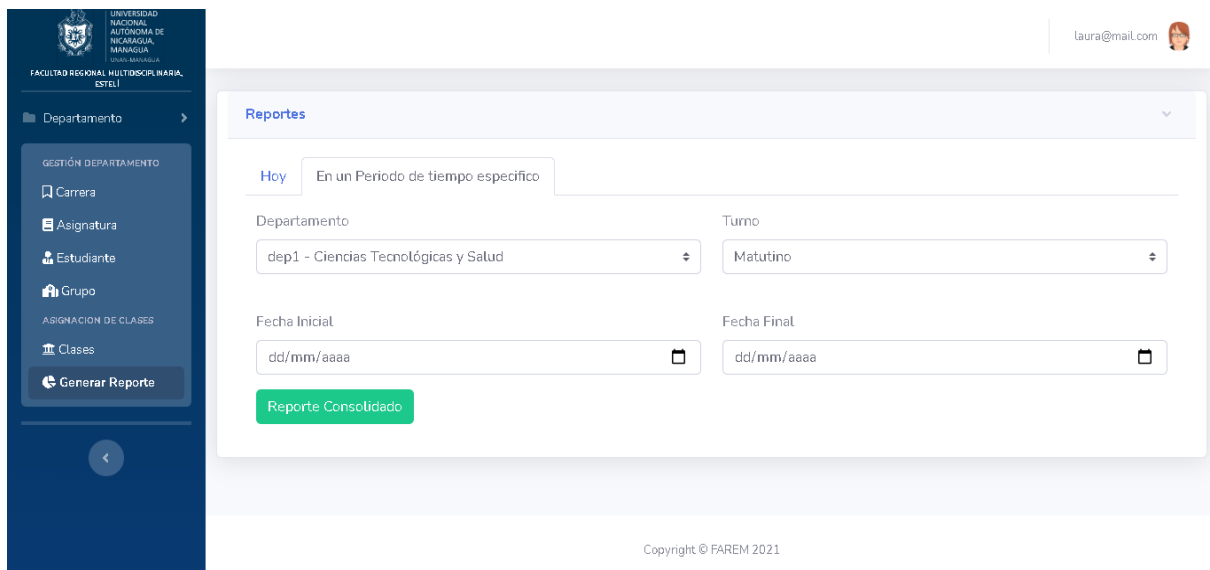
UNIVERSIDAD NACIONAL AUTONOMA DE NICARAGUA, MANAGUA
UNAN-MANAGUA
FACULTAD REGIONAL MULTIDISCIPLINARIA, ESTELÍ

Departamento

GESTIÓN DEPARTAMENTO
Carrera
Asignatura
Estudiante
Grupo
ASIGNACION DE CLASES
Clases
Generar Reporte

laura@mail.com

Reportes

Hoy
En un Periodo de tiempo especifico

Departamento
dep1 - Ciencias Tecnológicas y Salud

Turno
Matutino

Fecha Inicial
dd/mm/aaaa

Fecha Final
dd/mm/aaaa

Reporte Consolidado

Copyright © FAREM 2021